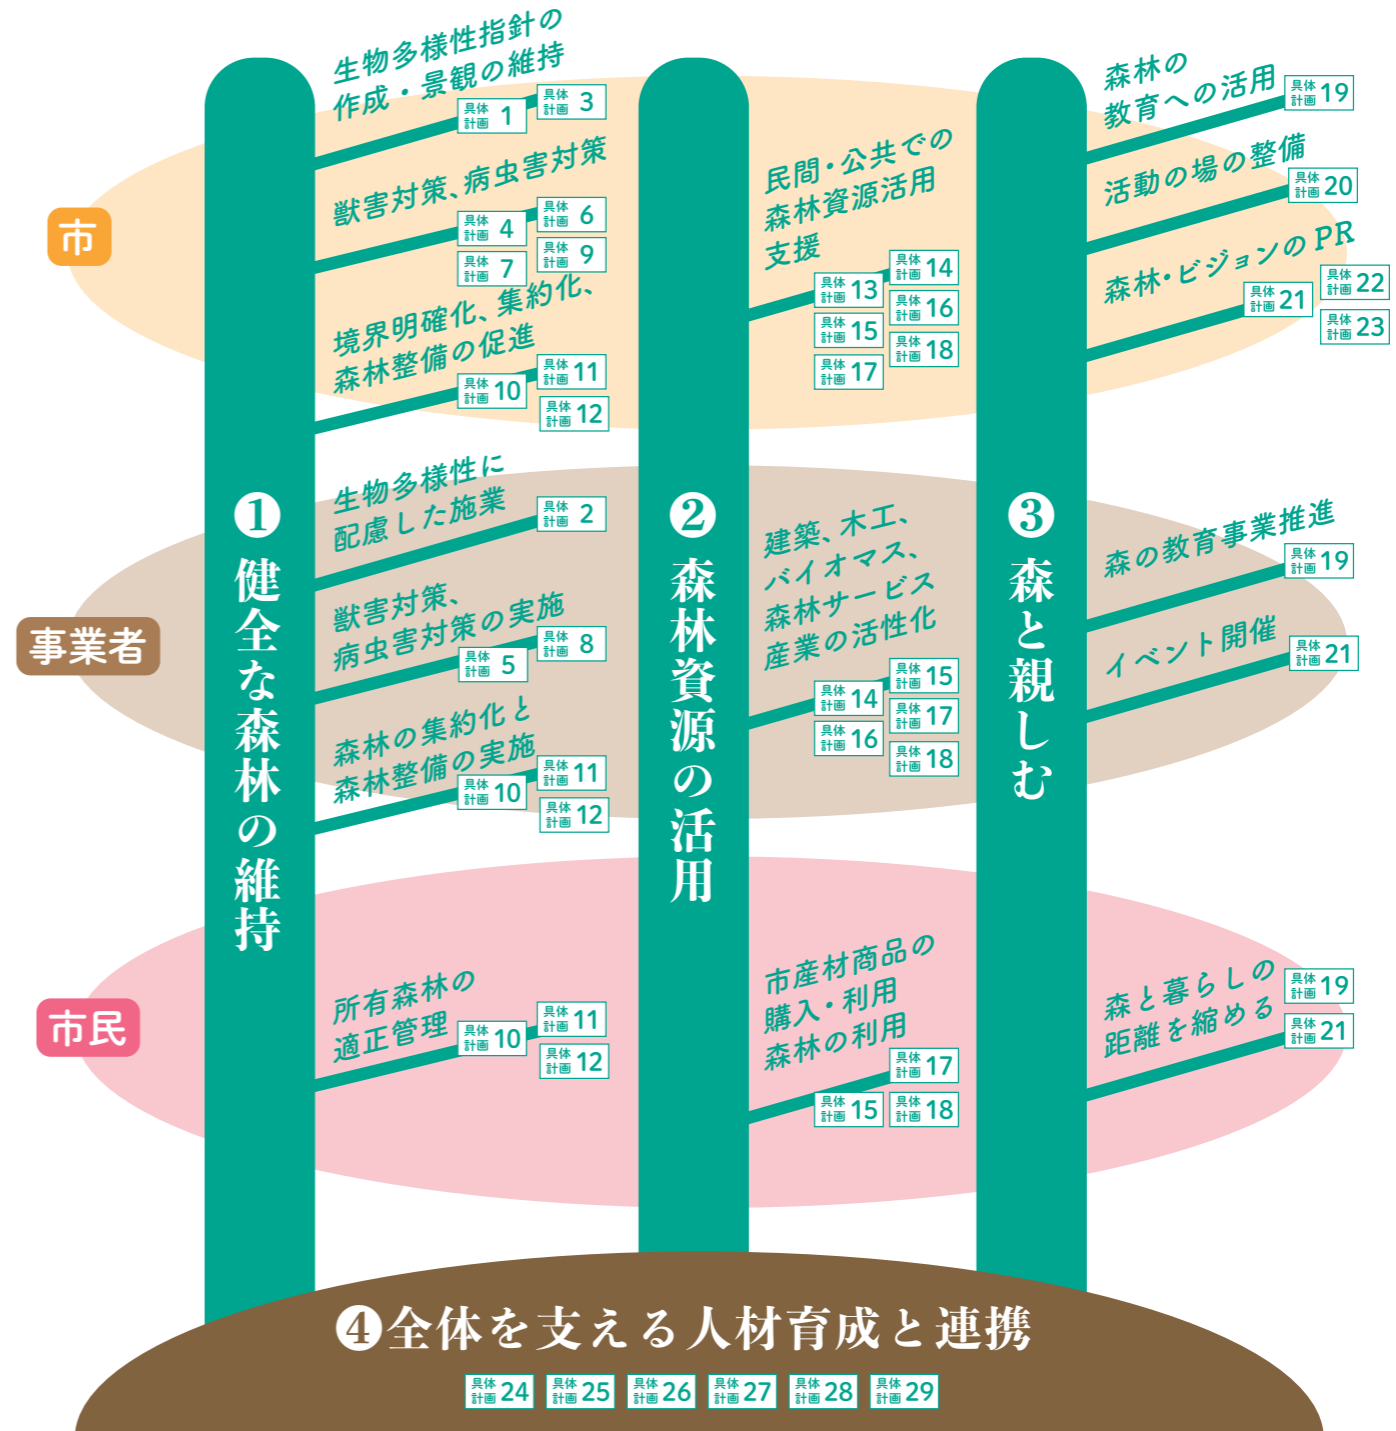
市

事業者

市民

❶健全な森林の維持

生物多様性指針の作成・景観の維持
具体計画 1 具体計画 3

獣害対策、病虫害対策
具体計画 4 具体計画 6 具体計画 7 具体計画 9

境界明確化、集約化、森林整備の促進
具体計画 10 具体計画 11 具体計画 12

生物多様性に配慮した施業
具体計画 2

獣害対策、病虫害対策の実施
具体計画 5 具体計画 8

森林の集約化と森林整備の実施
具体計画 10 具体計画 11 具体計画 12

所有森林の適正管理
具体計画 10 具体計画 11 具体計画 12

❷森林資源の活用

民間・公共での森林資源活用支援
具体計画 13 具体計画 14 具体計画 15 具体計画 16 具体計画 17 具体計画 18

建築、木工、バイオマス、森林サービス産業の活性化
具体計画 14 具体計画 15 具体計画 16 具体計画 17 具体計画 18

市産材商品の購入・利用 森林の利用
具体計画 17 具体計画 15 具体計画 18

❸森と親しむ

森林の教育への活用
具体計画 19

活動の場の整備
具体計画 20

森林・ビジョンのPR
具体計画 21 具体計画 22 具体計画 23

森の教育事業推進
具体計画 19

イベント開催
具体計画 21

森と暮らしの距離を縮める
具体計画 19 具体計画 21

❹全体を支える人材育成と連携
具体計画 24 具体計画 25 具体計画 26 具体計画 27 具体計画 28 具体計画 29